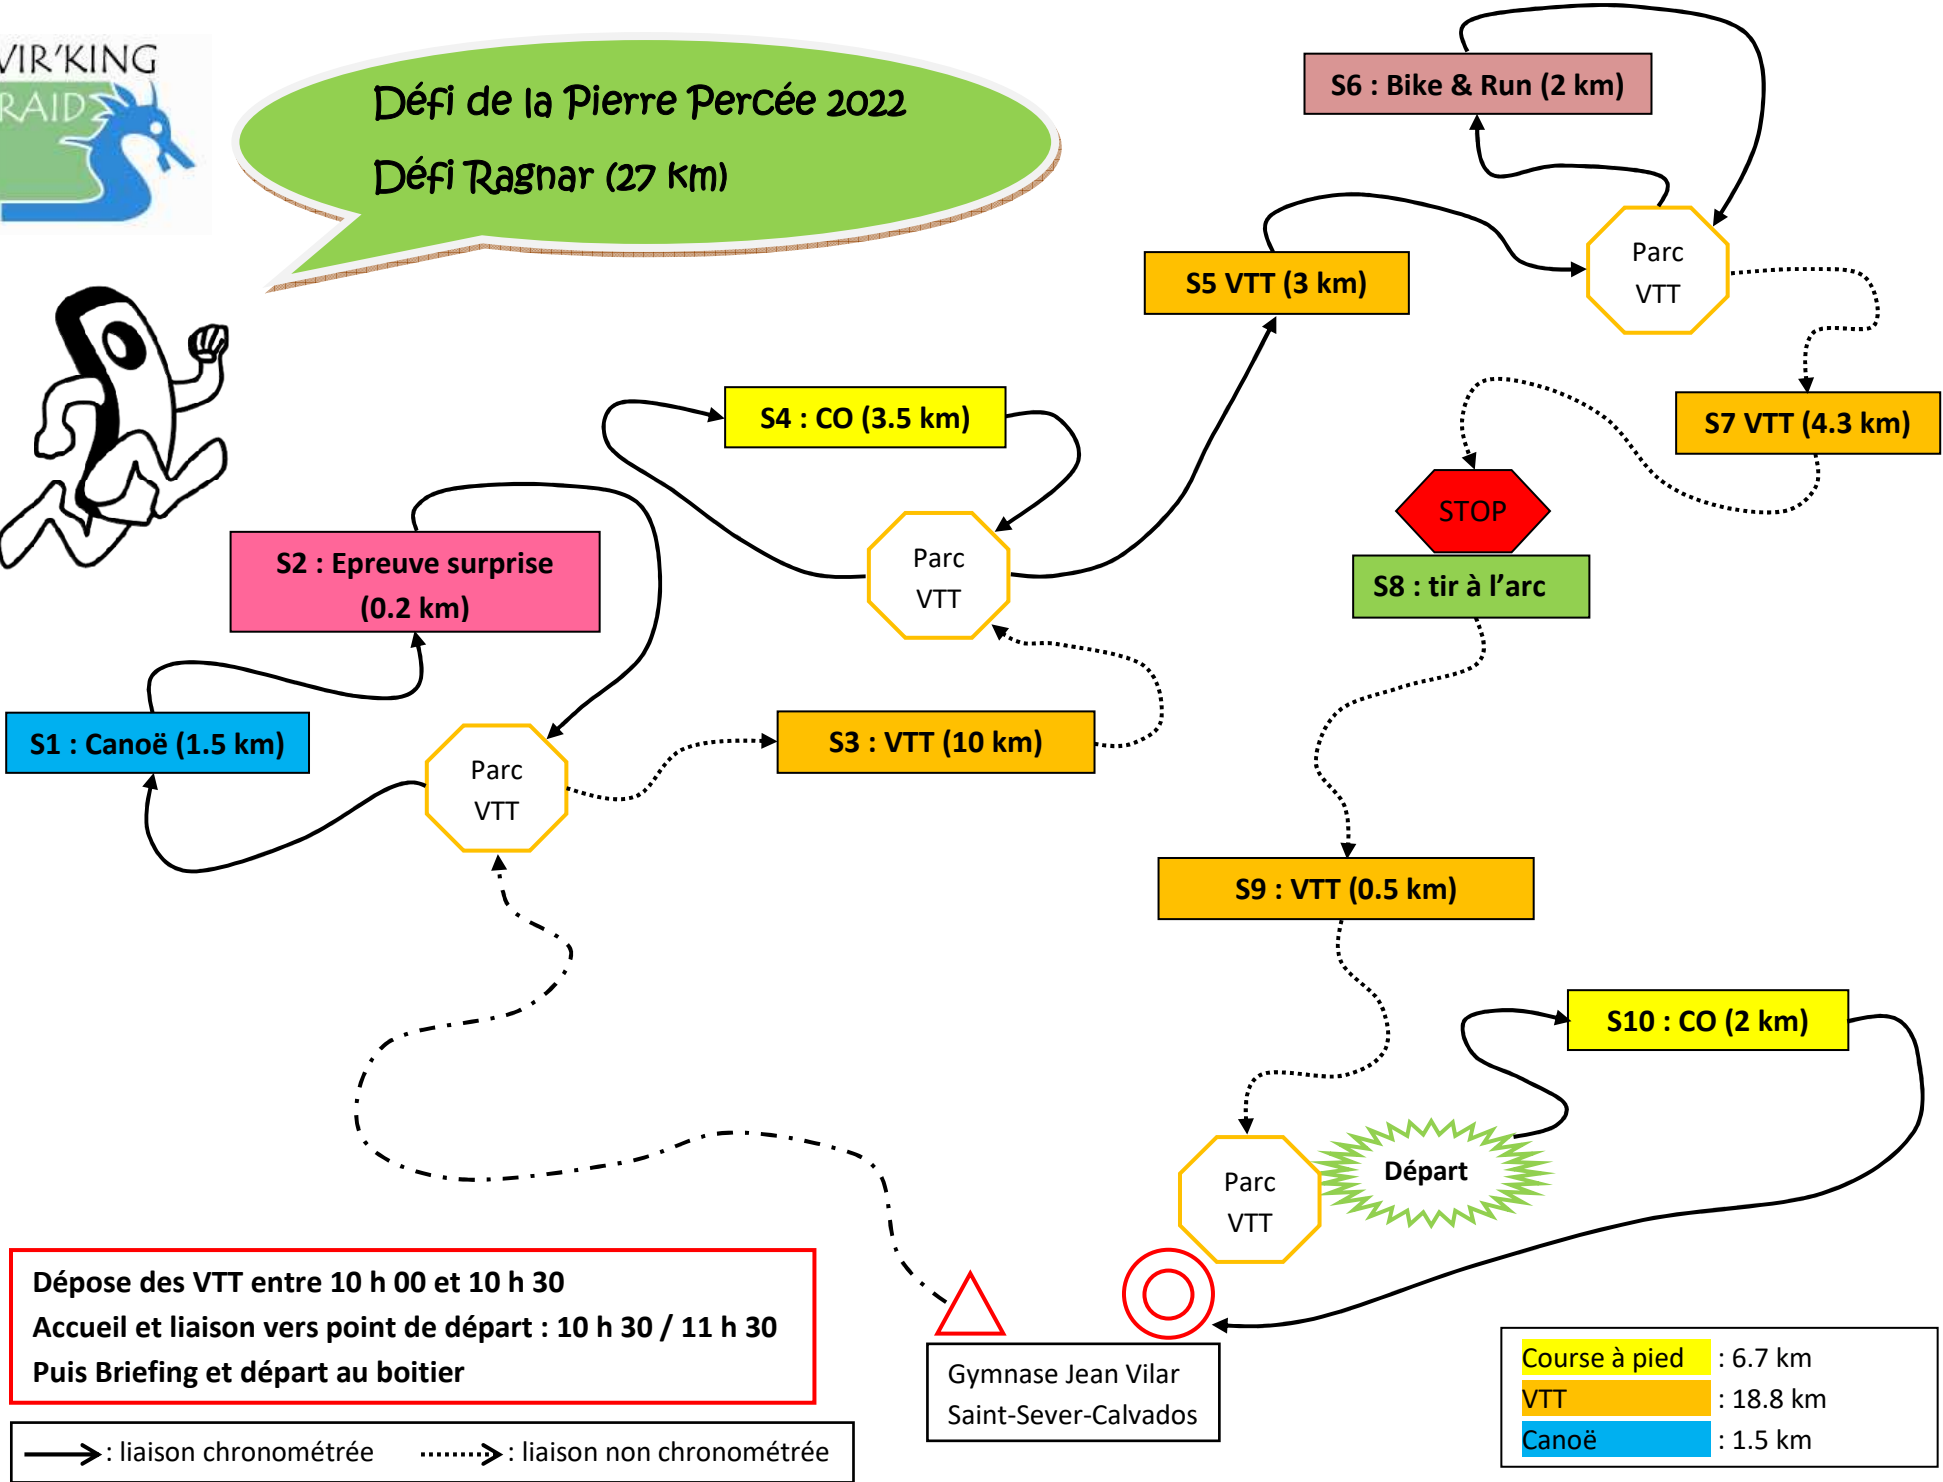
VIR'KING
RAID

Défi de la Pierre Percée 2022

Défi Ragnar (27 km)

S6 : Bike & Run (2 km)

Parc VTT

S5 VTT (3 km)

S7 VTT (4.3 km)

S4 : CO (3.5 km)

STOP

S8 : tir à l'arc

S2 : Epreuve surprise (0.2 km)

Parc VTT

S1 : Canoë (1.5 km)

Parc VTT

S3 : VTT (10 km)

S9 : VTT (0.5 km)

S10 : CO (2 km)

Parc VTT

Départ

Dépose des VTT entre 10 h 00 et 10 h 30
Accueil et liaison vers point de départ : 10 h 30 / 11 h 30
Puis Briefing et départ au boitier

Gymnase Jean Vilar
Saint-Sever-Calvados

| Course à pied | : 6.7 km |
|---|---|
| VTT | : 18.8 km |
| Canoë | : 1.5 km |

: liaison chronométrée : liaison non chronométrée